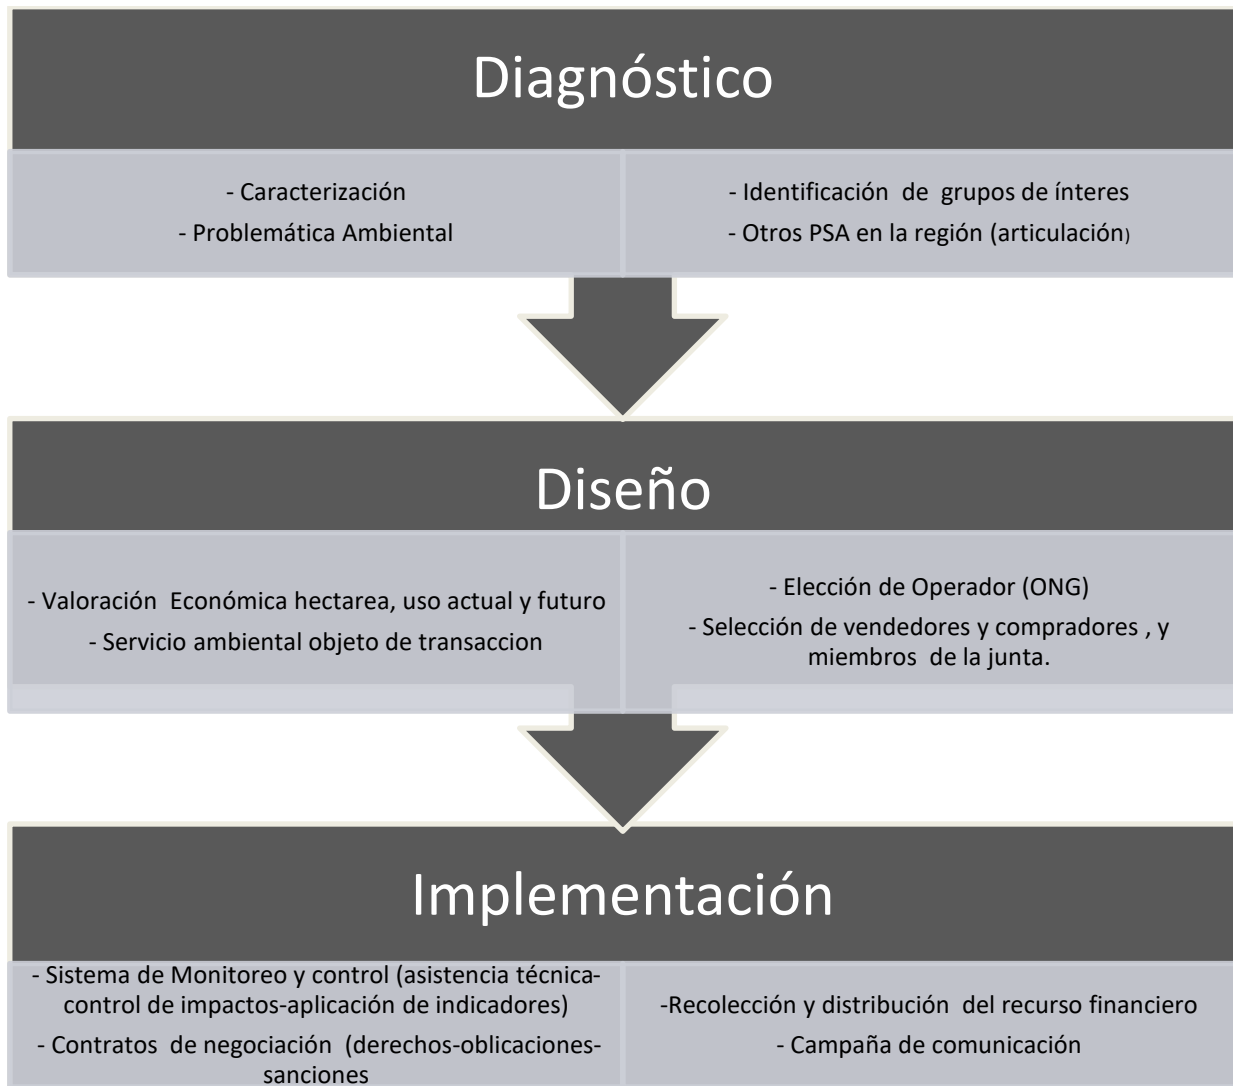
Diagnóstico

- Caracterización
- Problemática Ambiental

- Identificación de grupos de ínteres
- Otros PSA en la región (articulación)

Diseño

- Valoración Económica hectarea, uso actual y futuro
- Servicio ambiental objeto de transaccion

- Elección de Operador (ONG)
- Selección de vendedores y compradores , y miembros de la junta.

Implementación

- Sistema de Monitoreo y control (asistencia técnica-control de impactos-aplicación de indicadores)
- Contratos de negociación (derechos-oblicaciones-sanciones

-Recolección y distribución del recurso financiero
- Campaña de comunicación